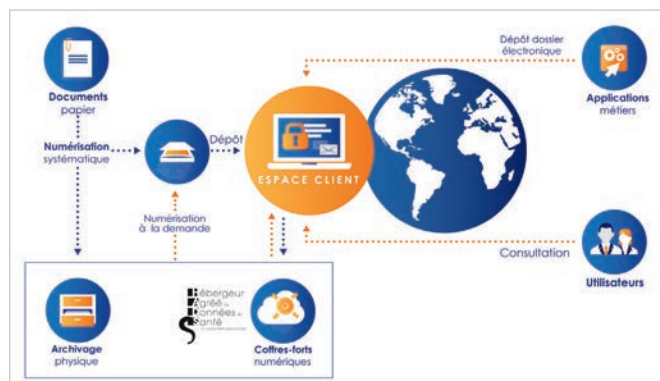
Documents
papier

Numérisation
systématique

Dépôt

ESPACE CLIENT

Dépôt dossier
électronique

Applications
métiers

Numérisation
à la demande

Consultation

Utilisateurs

Hébergeur
Agréé de
Données de
Santé

Archivage
physique

Coffres-forts
numériques